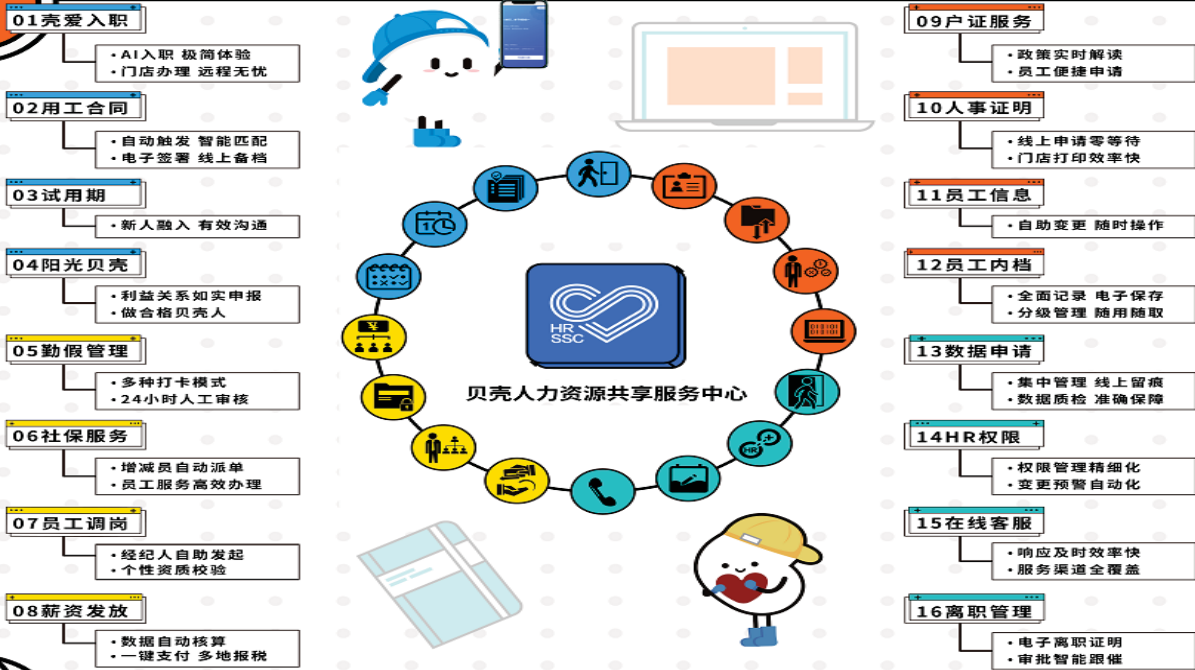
01壳爱入职
• AI入职 极简体验
• 门店办理 远程无忧

02用工合同
• 自动触发 智能匹配
• 电子签署 线上备档

03试用期
• 新人融入 有效沟通

04阳光贝壳
• 利益关系如实申报
• 做合格贝壳人

05勤假管理
• 多种打卡模式
• 24小时人工审核

06社保服务
• 增减员自动派单
• 员工服务高效办理

07员工调岗
• 经纪人自助发起
• 个性资质校验

08薪资发放
• 数据自动核算
• 一键支付 多地报税

HR SSC

贝壳人力资源共享服务中心

09户证服务
• 政策实时解读
• 员工便捷申请

10人事证明
• 线上申请零等待
• 门店打印效率快

11员工信息
• 自助变更 随时操作

12员工内档
• 全面记录 电子保存
• 分级管理 随用随取

13数据申请
• 集中管理 线上留痕
• 数据质检 准确保障

14HR权限
• 权限管理精细化
• 变更预警自动化

15在线客服
• 响应及时效率快
• 服务渠道全覆盖

16离职管理
• 电子离职证明
• 审批智能跟催